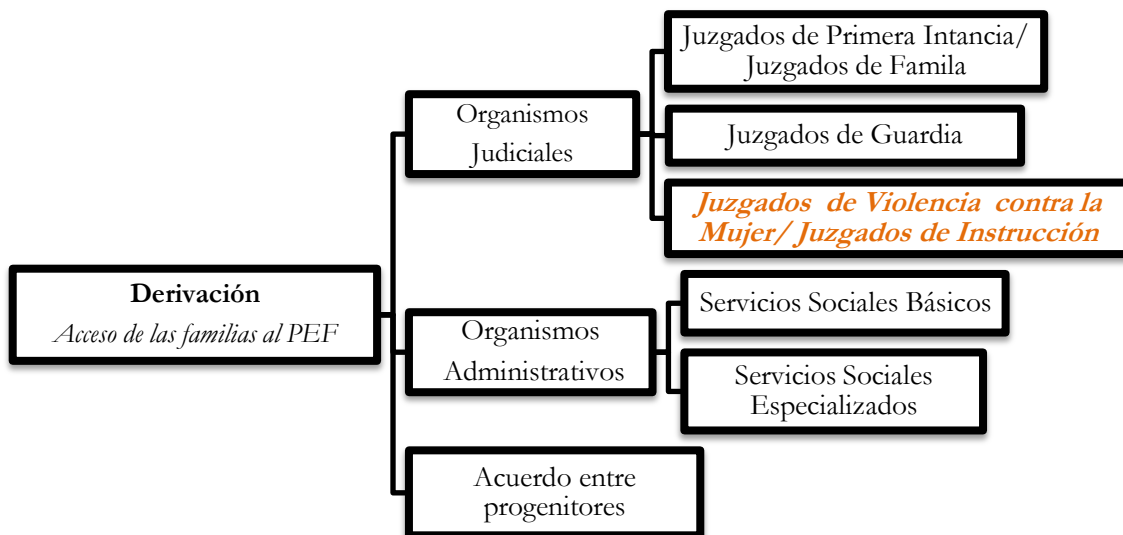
Derivación
Acceso de las familias al PEF

Organismos Judiciales

Juzgados de Primera Intancia/ Juzgados de Famila

Juzgados de Guardia

Juzgados de Violencia contra la Mujer/ Juzgados de Instrucción

Organismos Administrativos

Servicios Sociales Básicos

Servicios Sociales Especializados

Acuerdo entre progenitores